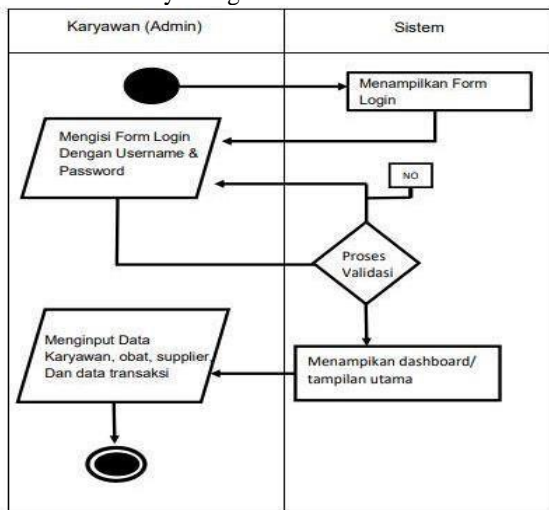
Karyawan (Admin)

Sistem

Menampilkan Form Login

Mengisi Form Login Dengan Username & Password

NO

Proses Validasi

Menginput Data Karyawan, obat, supplier, Dan data transaksi

Menampikan dashboard/ tampilan utama